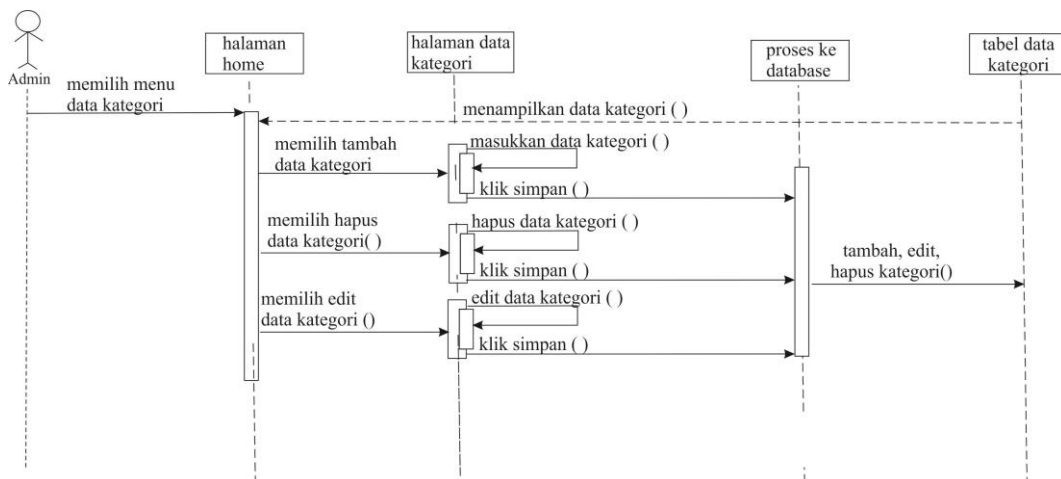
Admin

halaman home

halaman data kategori

proses ke database

tabel data kategori

memilih menu data kategori

menampilkan data kategori ( )

memilih tambah data kategori

masukkan data kategori ( )

klik simpan ( )

memilih hapus data kategori( )

hapus data kategori ( )

klik simpan ( )

tambah, edit, hapus kategori()

memilih edit data kategori ()

edit data kategori ( )

klik simpan ( )